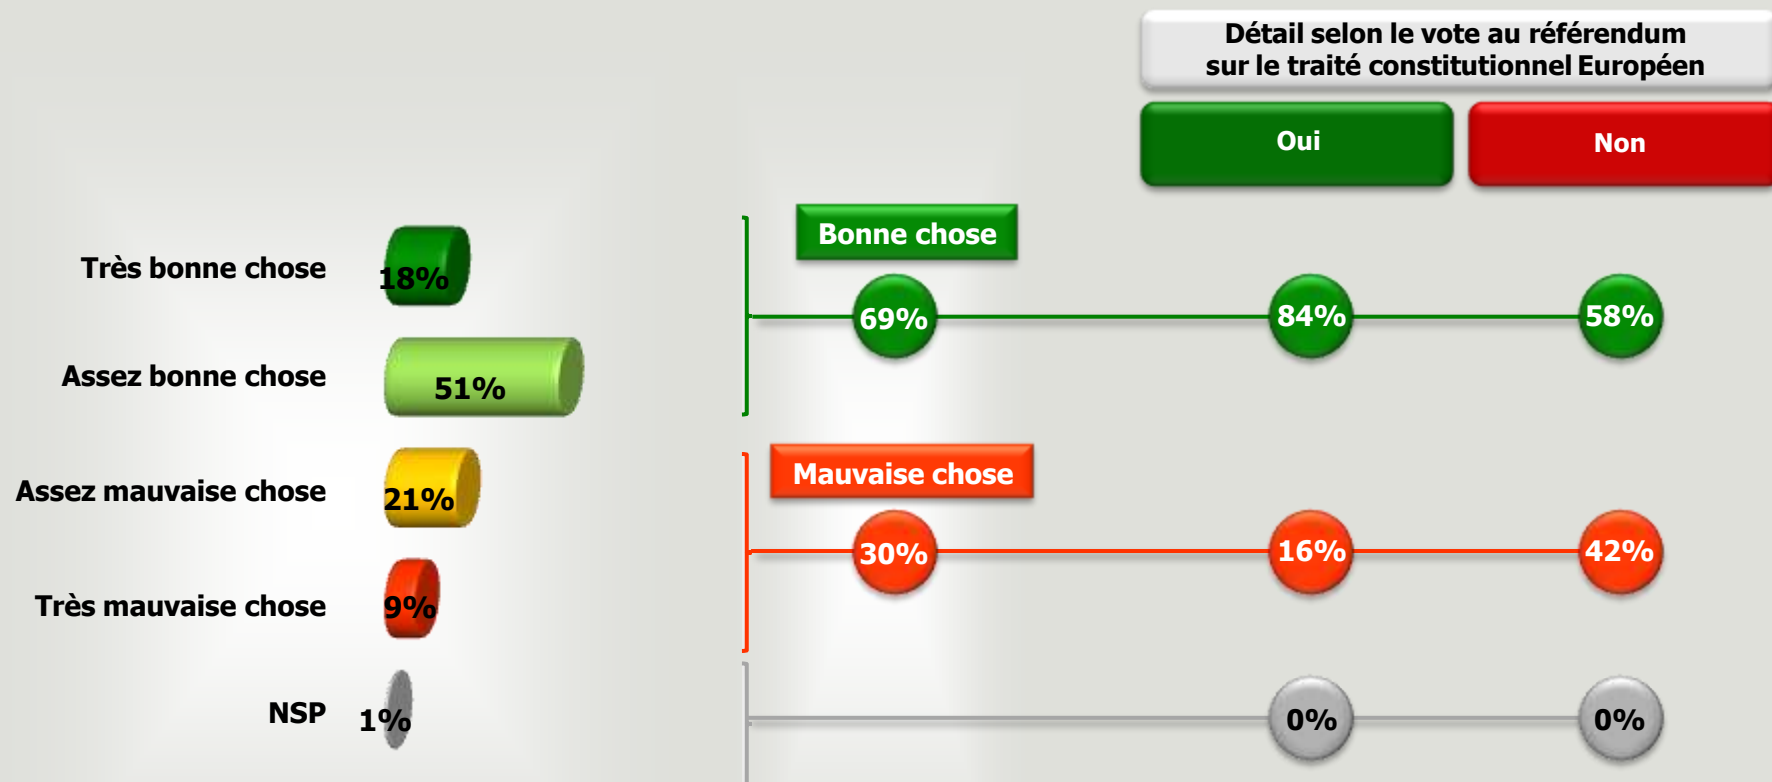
Détail selon le vote au référendum sur le traité constitutionnel Européen

Oui

Non

Très bonne chose 18%

Assez bonne chose 51%

Assez mauvaise chose 21%

Très mauvaise chose 9%

NSP 1%

Bonne chose

69%

84%

58%

Mauvaise chose

30%

16%

42%

0%

0%